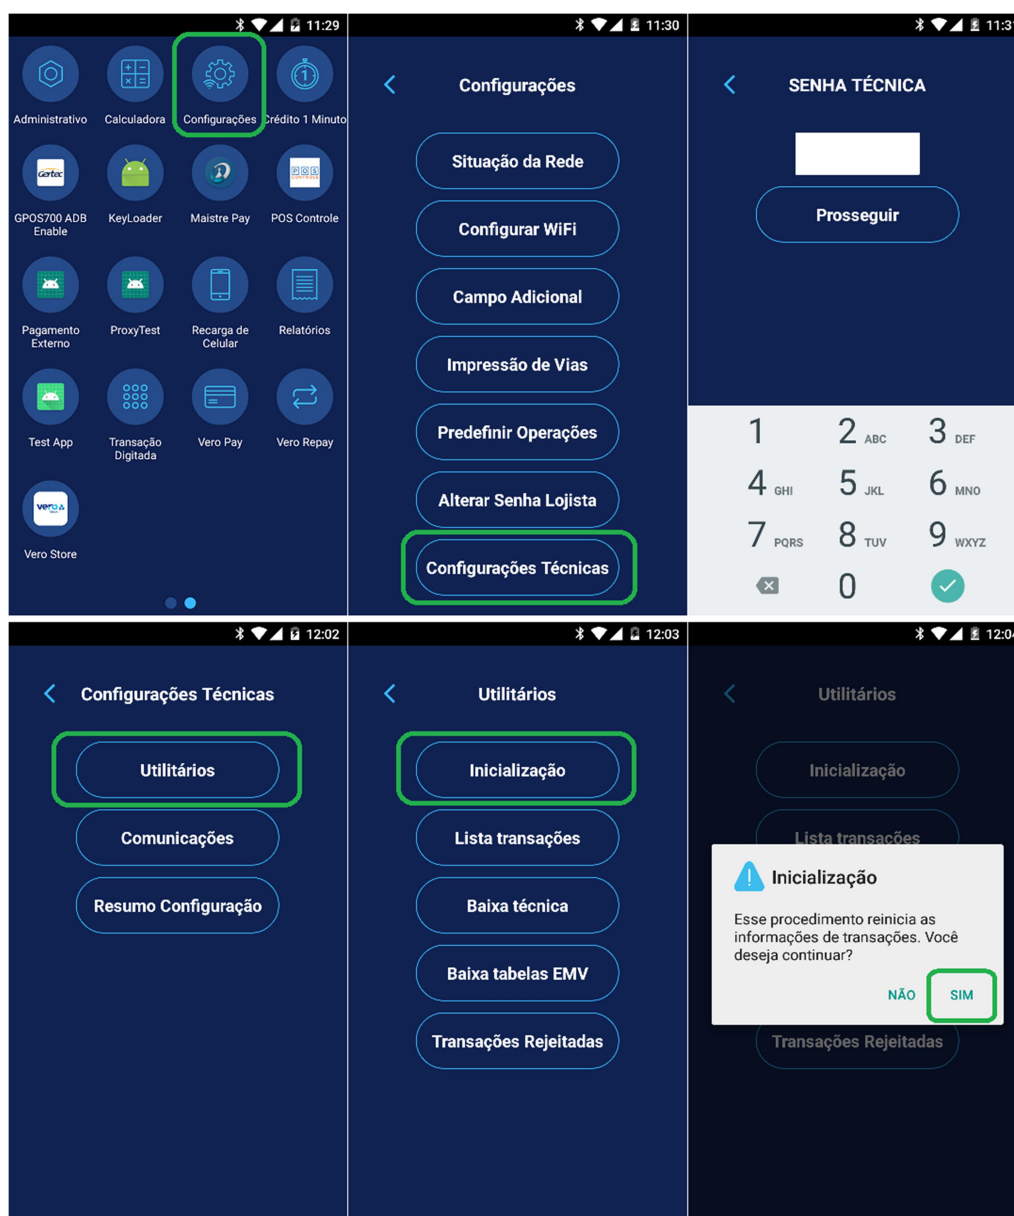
11:29

Administrativo
Calculadora
Configurações
Crédito 1 Minuto
GPOS700 ADB Enable
KeyLoader
Maistre Pay
POS Controle
Pagamento Externo
ProxyTest
Recarga de Celular
Relatórios
Test App
Transação Digitada
Vero Pay
Vero Repay
Vero Store

11:30

Configurações

Situação da Rede
Configurar WiFi
Campo Adicional
Impressão de Vias
Predefinir Operações
Alterar Senha Lojista
Configurações Técnicas

11:3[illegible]

SENHA TÉCNICA

Prosseguir

1
2 ABC
3 DEF
4 GHI
5 JKL
6 MNO
7 PQRS
8 TUV
9 WXYZ
0

12:02

Configurações Técnicas

Utilitários
Comunicações
Resumo Configuração

12:03

Utilitários

Inicialização
Lista transações
Baixa técnica
Baixa tabelas EMV
Transações Rejeitadas

12:0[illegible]

Utilitários

Inicialização
Lista transações

Inicialização
Esse procedimento reinicia as informações de transações. Você deseja continuar?
NÃO
SIM

Transações Rejeitadas